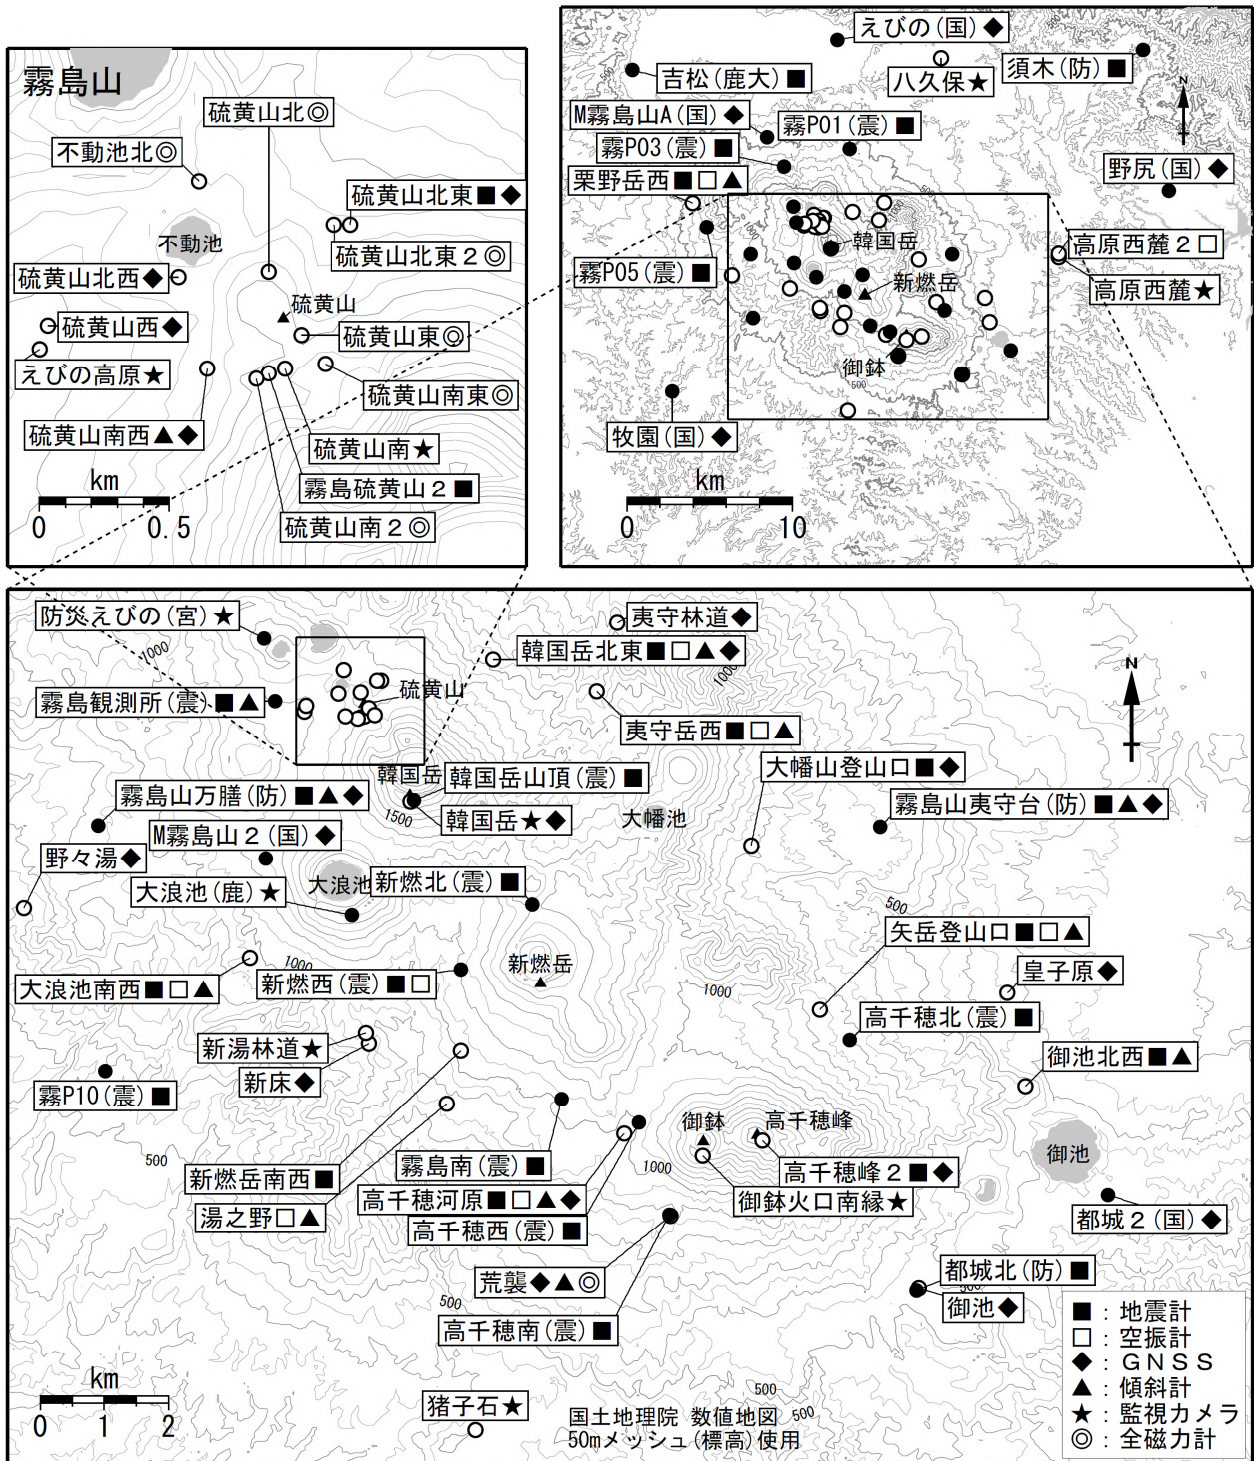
霧島山

硫黄山北◎
不動池北◎
硫黄山北東■◆
不動池
硫黄山北東２◎
硫黄山北西◆
硫黄山
硫黄山西◆
硫黄山東◎
えびの高原★
硫黄山南東◎
硫黄山南西▲◆
硫黄山南★
霧島硫黄山２■
硫黄山南２◎
km
0 0.5

えびの（国）◆
吉松（鹿大）■
八久保★
須木（防）■
M霧島山A（国）◆
霧P01（震）■
霧P03（震）■
野尻（国）◆
栗野岳西■□▲
韓国岳
高原西麓２□
霧P05（震）■
新燃岳
高原西麓★
御鉢
500
500
牧園（国）◆
km
0 10

防災えびの（宮）★
夷守林道◆
韓国岳北東■□▲◆
1000
霧島観測所（震）■▲
硫黄山
1000
夷守岳西■□▲
韓国岳
韓国岳山頂（震）■
大幡山登山口■◆
霧島山万膳（防）■▲◆
1500
韓国岳★◆
大幡池
霧島山夷守台（防）■▲◆
M霧島山２（国）◆
野々湯◆
大浪池
新燃北（震）■
大浪池（鹿）★
500
矢岳登山口■□▲
新燃岳
大浪池南西■□▲
1000
新燃西（震）■□
皇子原◆
1000
高千穂北（震）■
新湯林道★
御池北西■▲
新床◆
霧P10（震）■
御鉢
高千穂峰
500
1000
御池
新燃岳南西■
高千穂峰２■◆
霧島南（震）■
湯之野□▲
高千穂河原■□▲◆
御鉢火口南縁★
都城２（国）◆
高千穂西（震）■
荒襲◆▲◎
都城北（防）■
500
御池◆
高千穂南（震）■
km
0 1 2
500
猪子石★
国土地理院 数値地図 50mメッシュ（標高）使用
500
■：地震計
□：空振計
◆：ＧＮＳＳ
▲：傾斜計
★：監視カメラ
◎：全磁力計